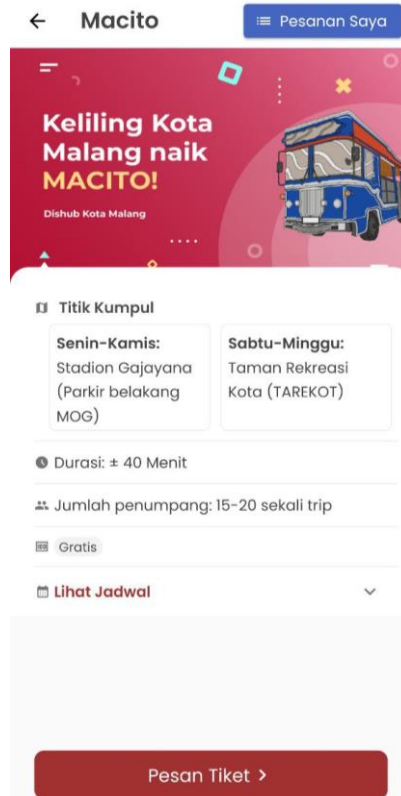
← Macito

Pesanan Saya

Keliling Kota Malang naik MACITO!

Dishub Kota Malang

Titik Kumpul

Senin-Kamis:
Stadion Gajayana (Parkir belakang MOG)

Sabtu-Minggu:
Taman Rekreasi Kota (TAREKOT)

Durasi: ± 40 Menit

Jumlah penumpang: 15-20 sekali trip

Gratis

Lihat Jadwal

Pesan Tiket >